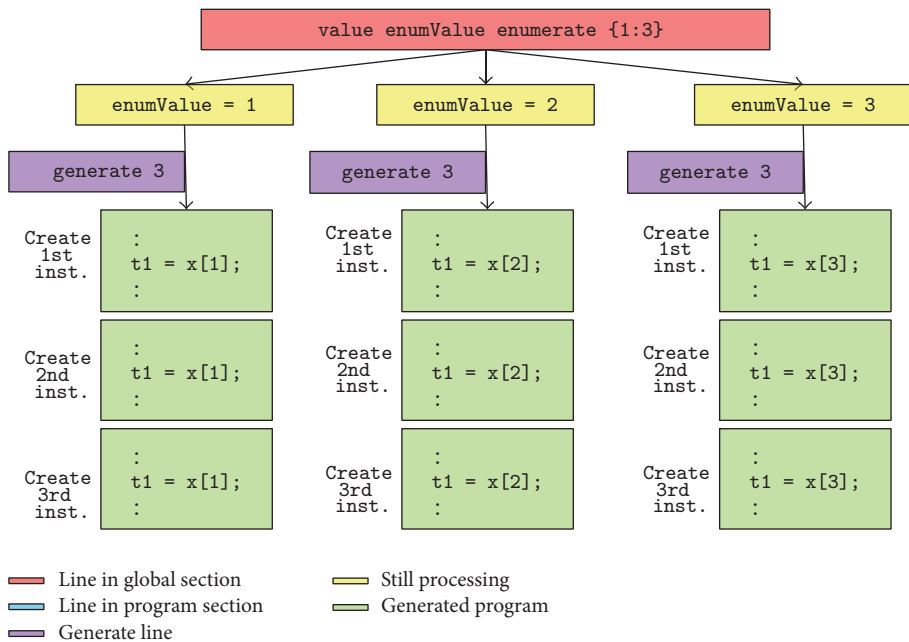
value enumValue enumerate {1:3}

enumValue = 1

enumValue = 2

enumValue = 3

generate 3

generate 3

generate 3

Create 1st inst.
:
t1 = x[1];
:

Create 2nd inst.
:
t1 = x[1];
:

Create 3rd inst.
:
t1 = x[1];
:

Create 1st inst.
:
t1 = x[2];
:

Create 2nd inst.
:
t1 = x[2];
:

Create 3rd inst.
:
t1 = x[2];
:

Create 1st inst.
:
t1 = x[3];
:

Create 2nd inst.
:
t1 = x[3];
:

Create 3rd inst.
:
t1 = x[3];
:

Line in global section
Line in program section
Generate line
Still processing
Generated program